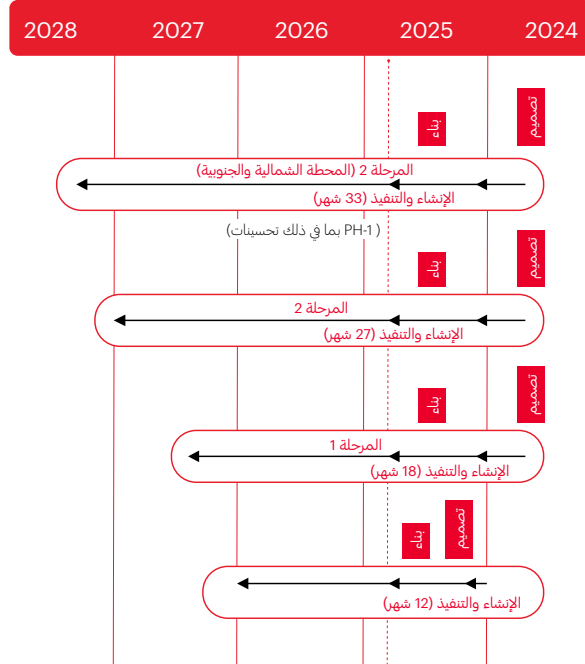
2028 2027 2026 2025 2024

تصميم
بناء

المرحلة 2 (المحطة الشمالية والجنوبية)
الإنشاء والتنفيذ (33 شهر)

( PH-1 بما في ذلك تحسينات

تصميم
بناء

المرحلة 2
الإنشاء والتنفيذ (27 شهر)

تصميم
بناء

المرحلة 1
الإنشاء والتنفيذ (18 شهر)

تصميم
بناء

الإنشاء والتنفيذ (12 شهر)